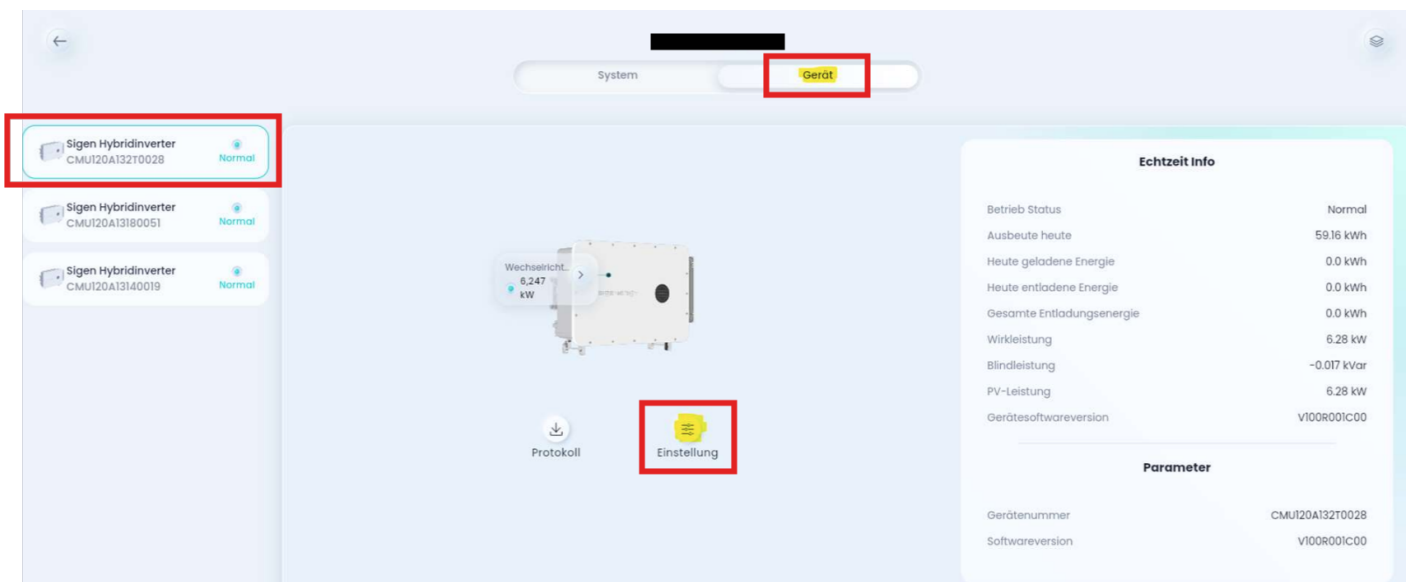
System Gerät

Sigen Hybridinverter
CMU120A132T0028
Normal

Sigen Hybridinverter
CMU120A13180051
Normal

Sigen Hybridinverter
CMU120A13140019
Normal

Wechselricht...
6,247 kW

Protokoll

Einstellung

Echtzeit Info

| | |
|---|---|
| Betrieb Status | Normal |
| Ausbeute heute | 59.16 kWh |
| Heute geladene Energie | 0.0 kWh |
| Heute entladene Energie | 0.0 kWh |
| Gesamte Entladungsenergie | 0.0 kWh |
| Wirkleistung | 6.28 kW |
| Blindleistung | -0.017 kVar |
| PV-Leistung | 6.28 kW |
| Gerätesoftwareversion | V100R001C00 |

Parameter

| | |
|---|---|
| Gerätenummer | CMU120A132T0028 |
| Softwareversion | V100R001C00 |